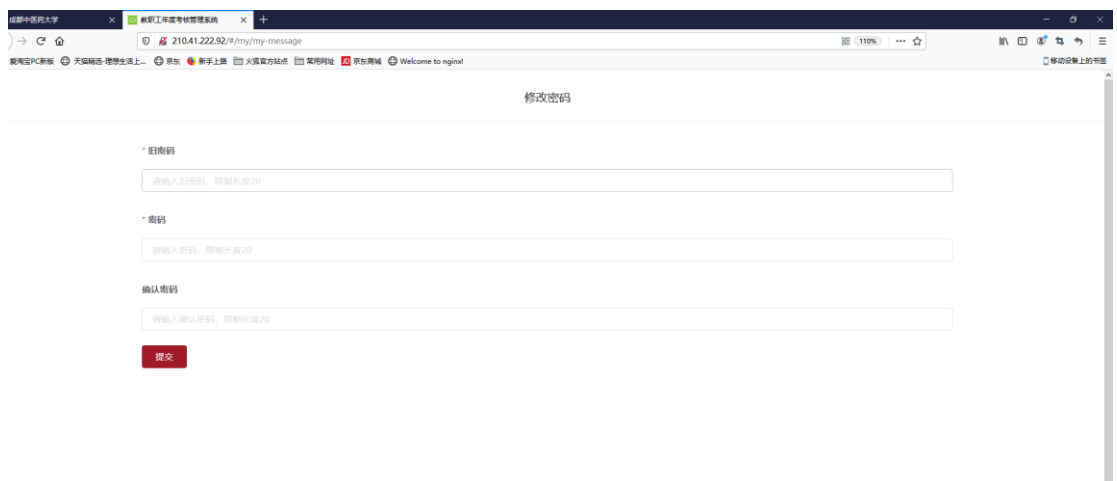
成都中医药大学 ×
教职工年度考核管理系统 ×
+

210.41.222.92/#/my/my-message
110%
···

爱淘宝PC新版 天猫精选-理想生活上... 京东 新手上路 火狐官方站点 常用网址 京东商城 Welcome to nginx!
移动设备上的书签

修改密码

* 旧密码

请输入旧密码，限制长度20

* 密码

请输入密码，限制长度20

确认密码

请输入确认密码，限制长度20

提交